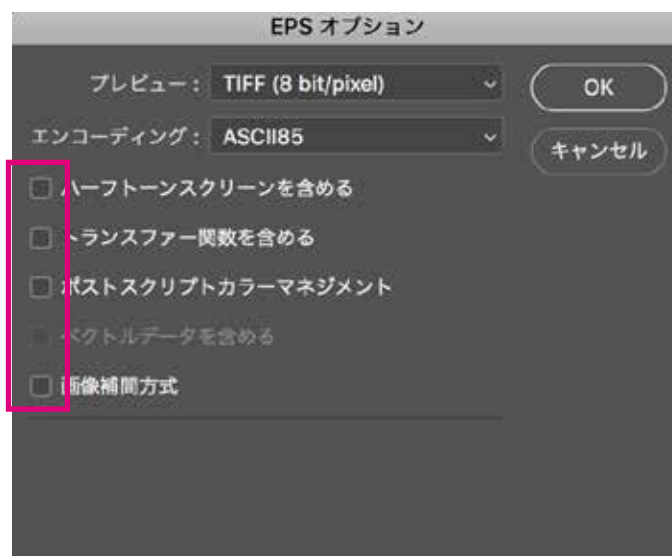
EPS オプション

プレビュー： TIFF (8 bit/pixel)

OK

エンコーディング： ASCII85

キャンセル

ハーフトーンスクリーンを含める

トランスファー関数を含める

ポストスクリプトカラーマネジメント

ベクトルデータを含める

画像補間方式